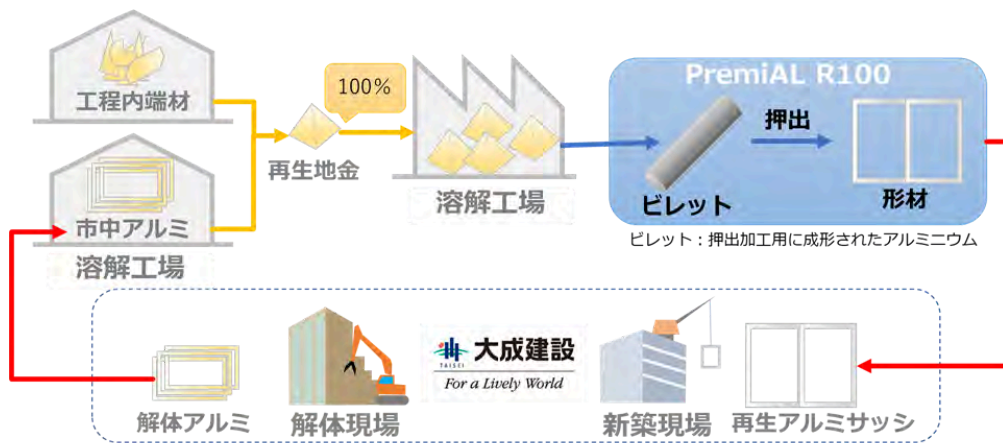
工程内端材

市中アルミ

溶解工場

100%

再生地金

溶解工場

PremiAL R100

押出

ビレット

形材

ビレット：押出加工用に成形されたアルミニウム

解体アルミ

解体現場

TAISEI 大成建設 For a Lively World

新築現場

再生アルミサッシ